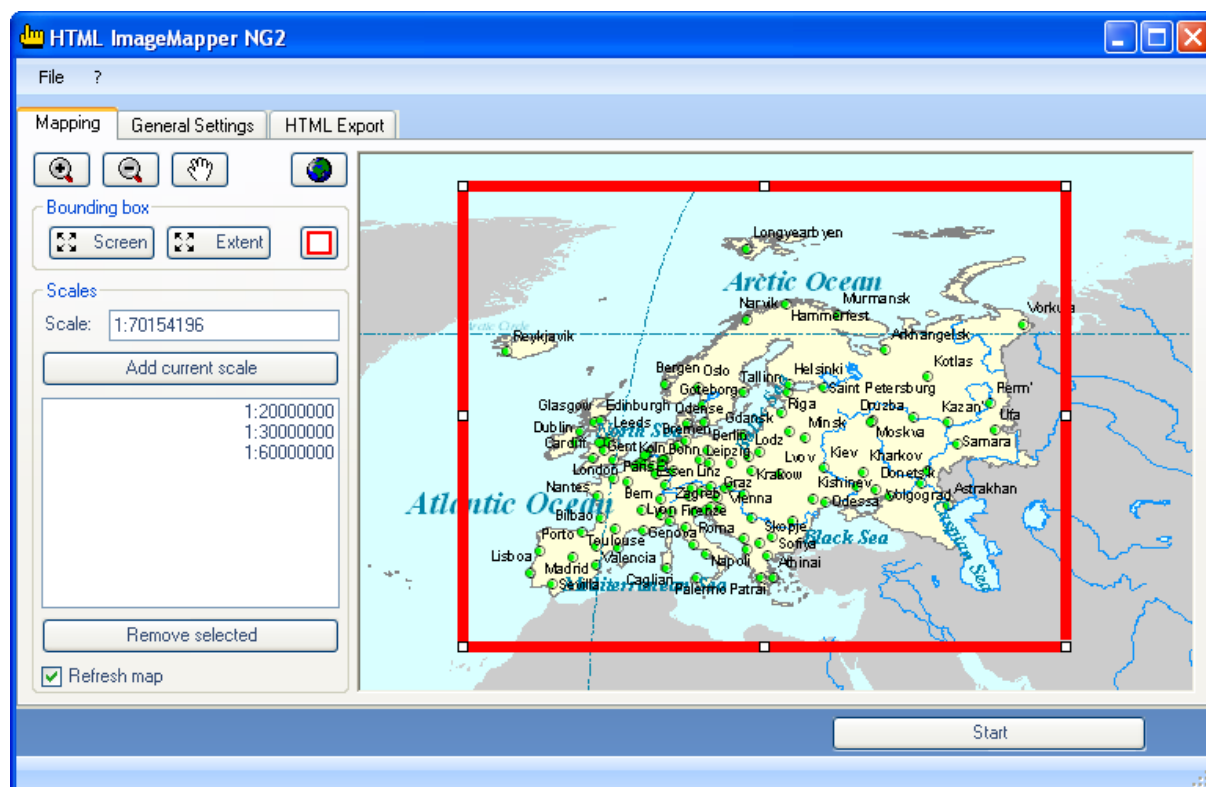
HTML ImageMapper NG2

File ?

Mapping General Settings HTML Export

Bounding box

Screen Extent

Scales

Scale: 1:70154196

Add current scale

1:20000000
1:30000000
1:60000000

Remove selected

Refresh map

Longyearbyen
Arctic Ocean
Narvik Murmansk
Hammerfest
Vorkuta
Reykjavik
Arkhangelsk
Kotlas
Bergen Oslo
Helsinki
Tallinn
Goteborg
Saint Petersburg
Perm'
Glasgow Edinburgh
Odense
Riga
Druzba
Kazan
Ufa
Gdansk
Dublin
Leeds
Minsk
Moskva
Samara
Cardiff
Bremen
Berlin
Lodz
Gent Koln Bonn Leipzig
Kiev
Kharkov
London
Lvov
Paris
Essen Linz
Krakow
Donetsk
Nantes
Graz
Kishinev
Astrakhan
Atlantic Ocean
Bern
Zagreb
Vienna
Volgograd
Odessa
Lyon Firenze
Bilbao
Genova
Roma
Black Sea
Skopje
Porto
Toulouse
Sofiya
Valencia
Lisboa
Napoli
Athinai
Madrid
Cagliari
Sevilla
Palermo Patrai

Start